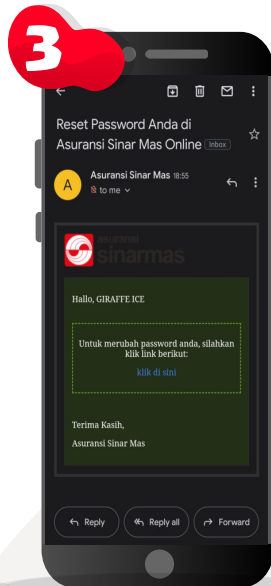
3

Reset Password Anda di Asuransi Sinar Mas Online Inbox

A Asuransi Sinar Mas 18:55
to me

asuransi sinarmas

Hallo, GIRAFFE ICE

Untuk merubah password anda, silahkan klik link berikut:

klik di sini

Terima Kasih,

Asuransi Sinar Mas

Reply
Reply all
Forward